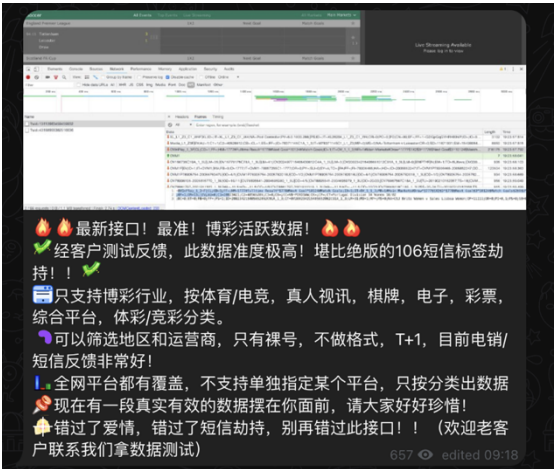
最新接口！最准！博彩活跃数据！
经客户测试反馈，此数据准度极高！堪比绝版的106短信标签劫持！！
只支持博彩行业，按体育/电竞，真人视讯，棋牌，电子，彩票，综合平台，体彩/竞彩分类。
可以筛选地区和运营商，只有裸号，不做格式，T+1，目前电销/短信反馈非常好！
全网平台都有覆盖，不支持单独指定某个平台，只按分类出数据
现在有一段真实有效的数据摆在你面前，请大家好好珍惜！
错过了爱情，错过了短信劫持，别再错过此接口！！（欢迎老客户联系我们拿数据测试）
657 edited 09:18